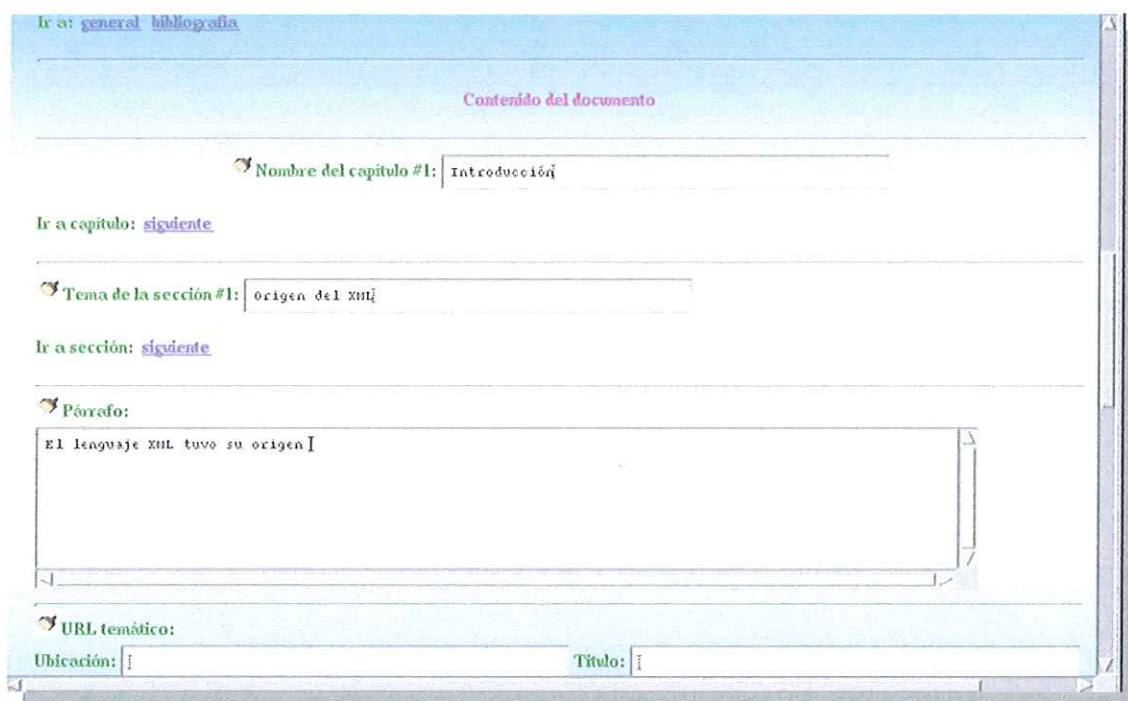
Ir a: general bibliografia

Contenido del documento

Nombre del capitulo #1: Introducción

Ir a capitulo: siguiente

Tema de la sección #1: Origen del XML

Ir a sección: siguiente

Párrafo:

El lenguaje XML tuvo su origen

URL temático:

Ubicación:

Título: